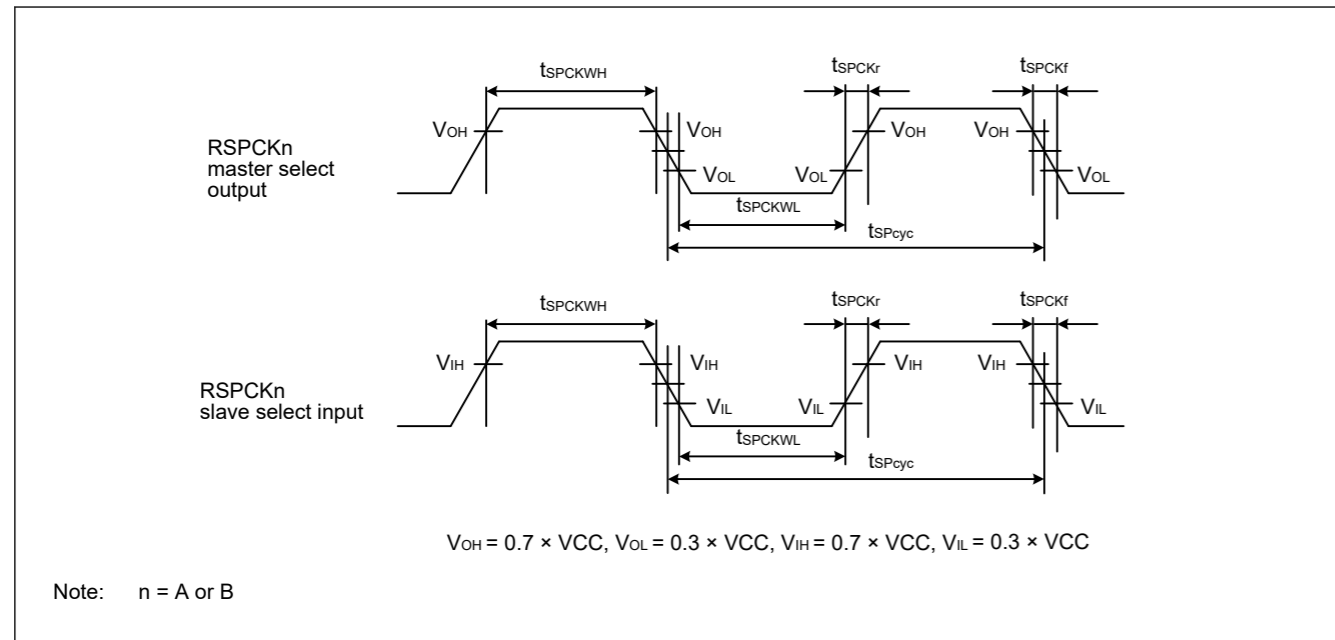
$t_{SPCKWH}$

$t_{SPCKr}$

$t_{SPCKf}$

RSPCKn master select output

$V_{OH}$

$V_{OH}$

$V_{OL}$

$V_{OL}$

$V_{OH}$

$V_{OH}$

$V_{OL}$

$t_{SPCKWL}$

$t_{SPcyc}$

$t_{SPCKWH}$

$t_{SPCKr}$

$t_{SPCKf}$

RSPCKn slave select input

$V_{IH}$

$V_{IH}$

$V_{IL}$

$V_{IL}$

$V_{IH}$

$V_{IH}$

$V_{IL}$

$t_{SPCKWL}$

$t_{SPcyc}$

$V_{OH} = 0.7 \times VCC$, $V_{OL} = 0.3 \times VCC$, $V_{IH} = 0.7 \times VCC$, $V_{IL} = 0.3 \times VCC$

Note: n = A or B